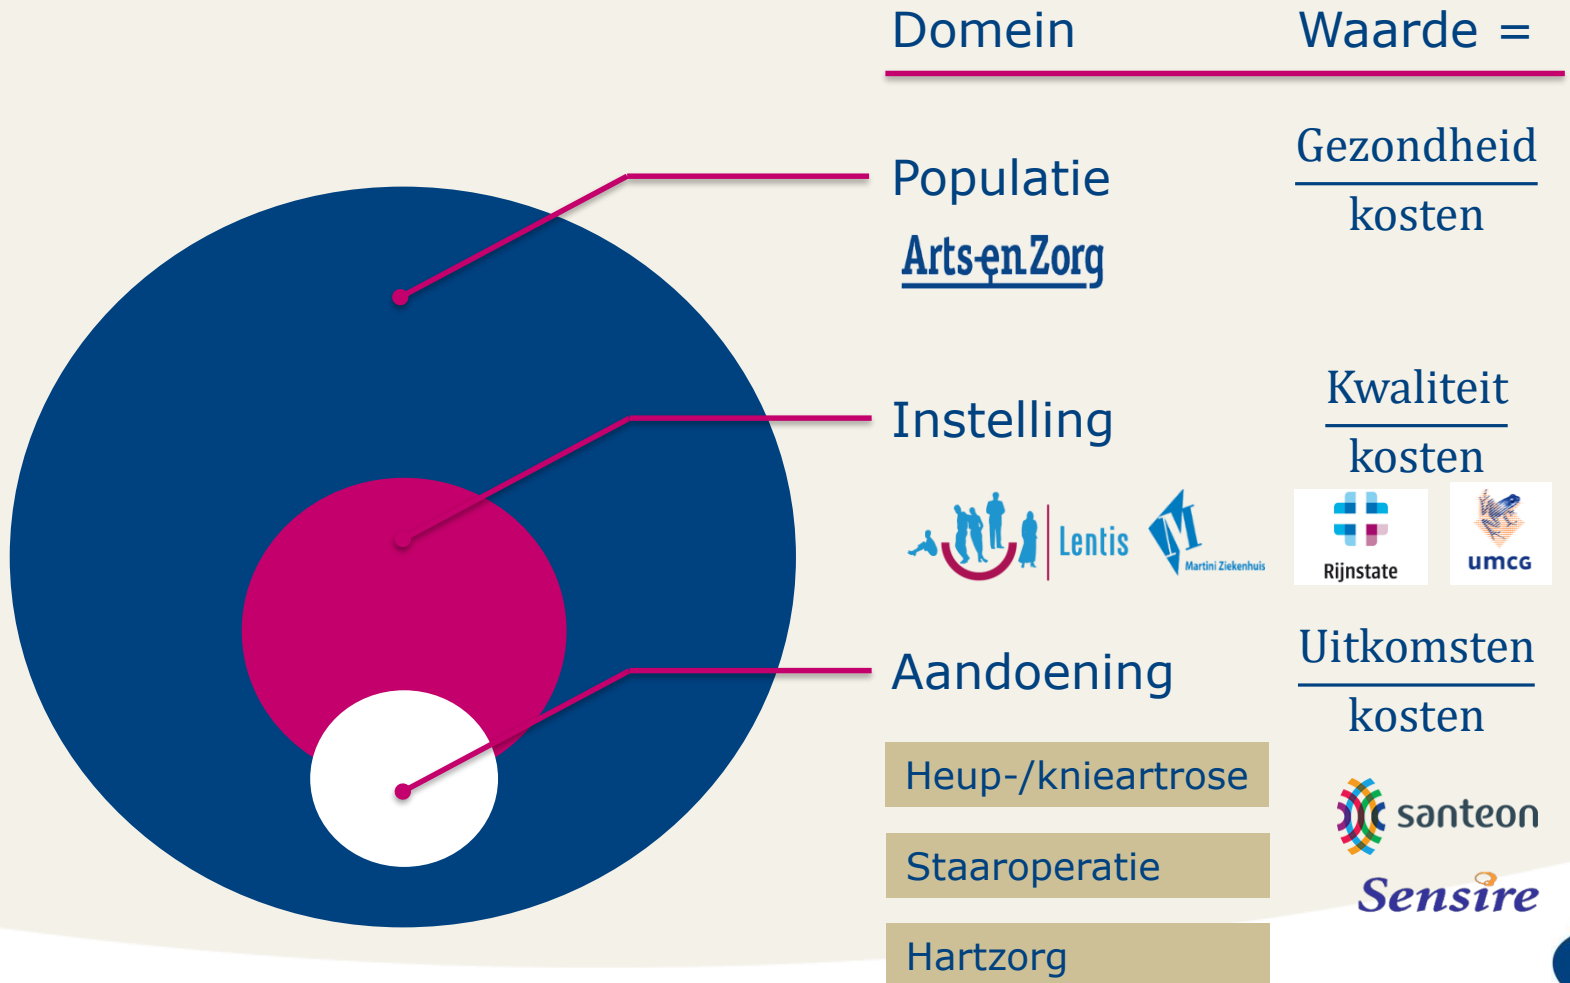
Domein Waarde =

Populatie

Arts en Zorg

$\frac{\text{Gezondheid}}{\text{kosten}}$

Instelling

Lentis

Martini Ziekenhuis

$\frac{\text{Kwaliteit}}{\text{kosten}}$

Rijnstate

umcg

Aandoening

$\frac{\text{Uitkomsten}}{\text{kosten}}$

Heup-/knieartrose

Staaroperatie

Hartzorg

santeon

Sensire